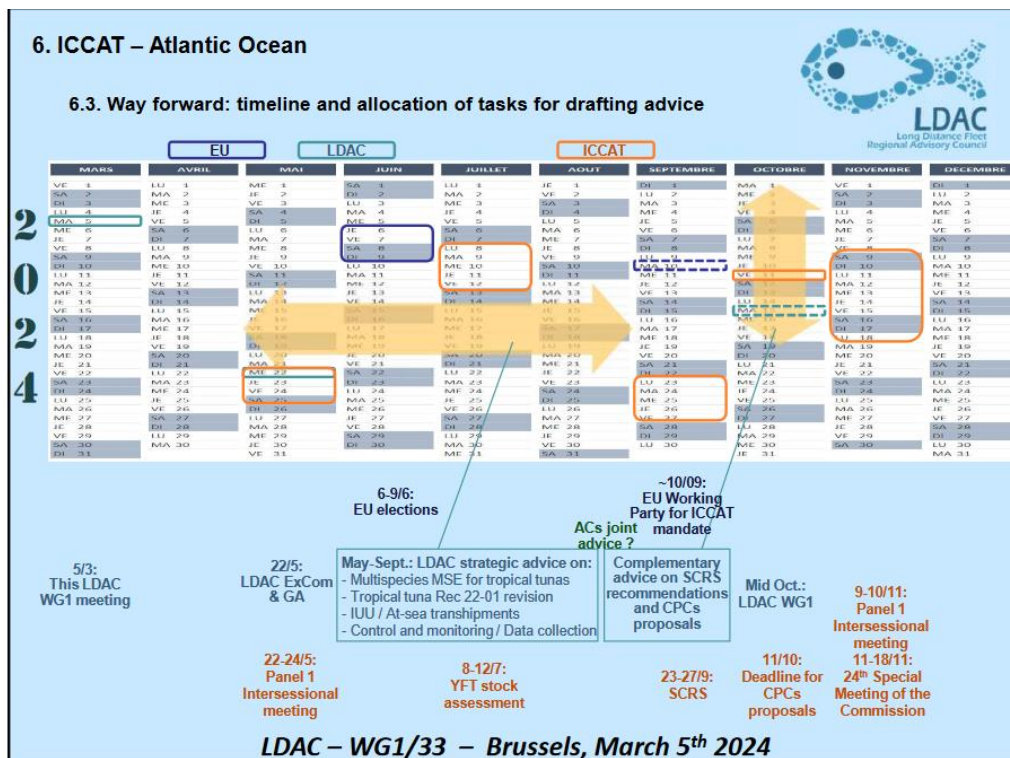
6. ICCAT – Atlantic Ocean

6.3. Way forward: timeline and allocation of tasks for drafting advice

LDAC
Long Distance Fleet Regional Advisory Council

EU LDAC ICCAT

| MARS | AVRIL | MAI | JUIN | JUILLET | AOUT | SEPTEMBRE | OCTOBRE | NOVEMBRE | DECEMBRE |
|---|---|---|---|---|---|---|---|---|---|
| VE 1 | LU 1 | ME 1 | SA 1 | LU 1 | JE 1 | DI 1 | MA 1 | VE 1 | DI 1 |
| SA 2 | MA 2 | JE 2 | DI 2 | MA 2 | VE 2 | LU 2 | ME 2 | SA 2 | LU 2 |
| DI 3 | ME 3 | VE 3 | LU 3 | ME 3 | SA 3 | MA 3 | JE 3 | DI 3 | MA 3 |
| LU 4 | JE 4 | SA 4 | MA 4 | JE 4 | DI 4 | ME 4 | VE 4 | LU 4 | ME 4 |
| MA 5 | VE 5 | DI 5 | ME 5 | VE 5 | LU 5 | JE 5 | SA 5 | MA 5 | JE 5 |
| ME 6 | SA 6 | LU 6 | JE 6 | SA 6 | MA 6 | VE 6 | DI 6 | ME 6 | VE 6 |
| JE 7 | DI 7 | MA 7 | VE 7 | DI 7 | ME 7 | SA 7 | LU 7 | JE 7 | SA 7 |
| VE 8 | LU 8 | ME 8 | SA 8 | LU 8 | JE 8 | DI 8 | MA 8 | VE 8 | DI 8 |
| SA 9 | MA 9 | JE 9 | DI 9 | MA 9 | VE 9 | LU 9 | ME 9 | SA 9 | LU 9 |
| DI 10 | ME 10 | VE 10 | LU 10 | ME 10 | SA 10 | MA 10 | JE 10 | DI 10 | MA 10 |
| LU 11 | JE 11 | SA 11 | MA 11 | JE 11 | DI 11 | ME 11 | VE 11 | LU 11 | ME 11 |
| MA 12 | VE 12 | DI 12 | ME 12 | VE 12 | LU 12 | JE 12 | SA 12 | MA 12 | JE 12 |
| ME 13 | SA 13 | LU 13 | JE 13 | SA 13 | MA 13 | VE 13 | DI 13 | ME 13 | VE 13 |
| JE 14 | DI 14 | MA 14 | VE 14 | DI 14 | ME 14 | SA 14 | LU 14 | JE 14 | SA 14 |
| VE 15 | LU 15 | ME 15 | SA 15 | LU 15 | JE 15 | DI 15 | MA 15 | VE 15 | DI 15 |
| SA 16 | MA 16 | JE 16 | DI 16 | MA 16 | VE 16 | LU 16 | ME 16 | SA 16 | LU 16 |
| DI 17 | ME 17 | VE 17 | LU 17 | ME 17 | SA 17 | MA 17 | JE 17 | DI 17 | MA 17 |
| LU 18 | JE 18 | SA 18 | MA 18 | JE 18 | DI 18 | ME 18 | VE 18 | LU 18 | ME 18 |
| MA 19 | VE 19 | DI 19 | ME 19 | VE 19 | LU 19 | JE 19 | SA 19 | MA 19 | JE 19 |
| ME 20 | SA 20 | LU 20 | JE 20 | SA 20 | MA 20 | VE 20 | DI 20 | ME 20 | VE 20 |
| JE 21 | DI 21 | MA 21 | VE 21 | DI 21 | ME 21 | SA 21 | LU 21 | JE 21 | SA 21 |
| VE 22 | LU 22 | ME 22 | SA 22 | LU 22 | JE 22 | DI 22 | MA 22 | VE 22 | DI 22 |
| SA 23 | MA 23 | JE 23 | DI 23 | MA 23 | VE 23 | LU 23 | ME 23 | SA 23 | LU 23 |
| DI 24 | ME 24 | VE 24 | LU 24 | ME 24 | SA 24 | MA 24 | JE 24 | DI 24 | MA 24 |
| LU 25 | JE 25 | SA 25 | MA 25 | JE 25 | DI 25 | ME 25 | VE 25 | LU 25 | ME 25 |
| MA 26 | VE 26 | DI 26 | ME 26 | VE 26 | LU 26 | JE 26 | SA 26 | MA 26 | JE 26 |
| ME 27 | SA 27 | LU 27 | JE 27 | SA 27 | MA 27 | VE 27 | DI 27 | ME 27 | VE 27 |
| JE 28 | DI 28 | MA 28 | VE 28 | DI 28 | ME 28 | SA 28 | LU 28 | JE 28 | SA 28 |
| VE 29 | LU 29 | ME 29 | SA 29 | LU 29 | JE 29 | DI 29 | MA 29 | VE 29 | DI 29 |
| SA 30 | MA 30 | JE 30 | DI 30 | MA 30 | VE 30 | LU 30 | ME 30 | SA 30 | LU 30 |
| DI 31 | | VE 31 | | ME 31 | SA 31 | | JE 31 | | MA 31 |

2024

6-9/6: EU elections

~10/09: EU Working Party for ICCAT mandate

ACs joint advice ?

5/3: This LDAC WG1 meeting

22/5: LDAC ExCom & GA

May-Sept.: LDAC strategic advice on:
- Multispecies MSE for tropical tunas
- Tropical tuna Rec 22-01 revision
- IUU / At-sea transhipments
- Control and monitoring / Data collection

Complementary advice on SCRS recommendations and CPCs proposals

Mid Oct.: LDAC WG1

9-10/11: Panel 1 Intersessional meeting
11-18/11: 24th Special Meeting of the Commission

22-24/5: Panel 1 Intersessional meeting

8-12/7: YFT stock assessment

23-27/9: SCRS

11/10: Deadline for CPCs proposals

LDAC – WG1/33 – Brussels, March 5th 2024